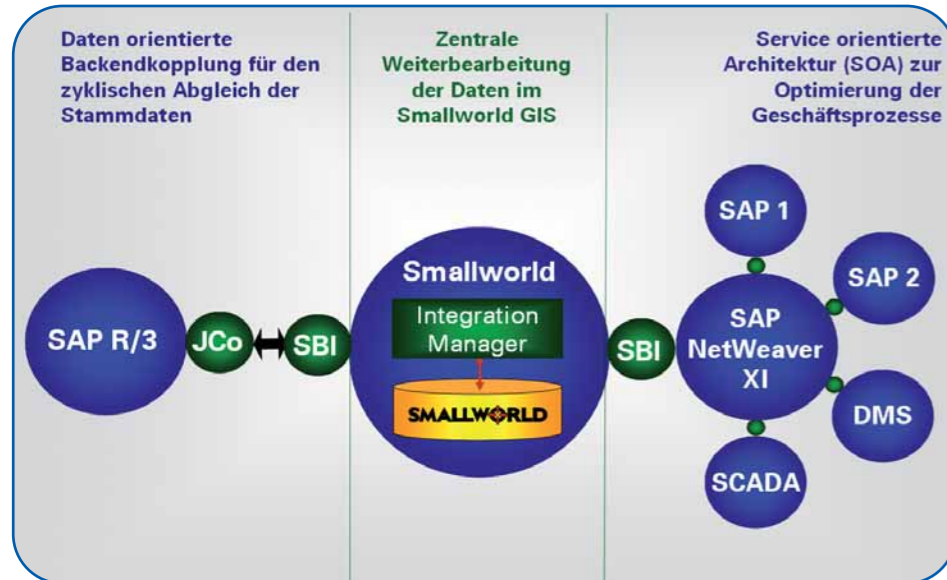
Daten orientierte Backendkopplung für den zyklischen Abgleich der Stammdaten

Zentrale Weiterbearbeitung der Daten im Smallworld GIS

Service orientierte Architektur (SOA) zur Optimierung der Geschäftsprozesse

SAP R/3

JCo

SBI

Smallworld

Integration Manager

SMALLWORLD

SBI

SAP 1

SAP 2

SAP NetWeaver XI

DMS

SCADA